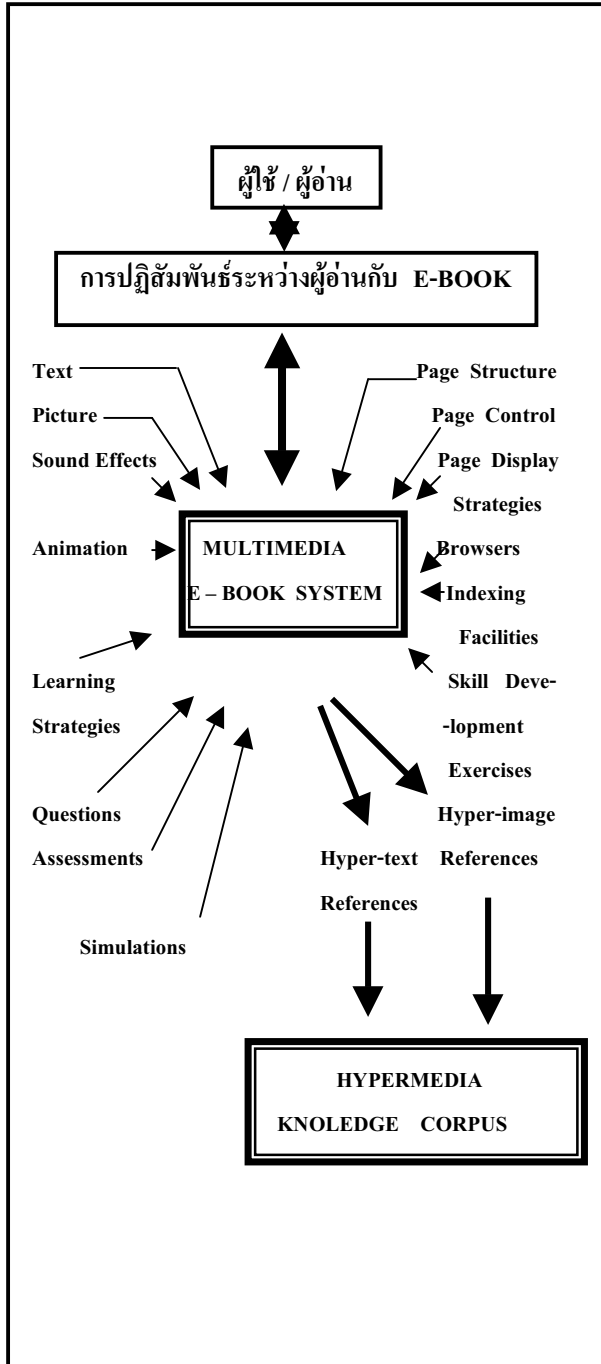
ผู้ใช้ / ผู้อ่าน

การปฏิสัมพันธ์ระหว่างผู้อ่านกับ E-BOOK

Text

Picture

Sound Effects

Animation

Page Structure

Page Control

Page Display Strategies

Browsers

Indexing Facilities

MULTIMEDIA E – BOOK SYSTEM

Learning Strategies

Skill Development Exercises

Questions

Assessments

Simulations

Hyper-text References

Hyper-image References

HYPERMEDIA KNOLEDGE CORPUS